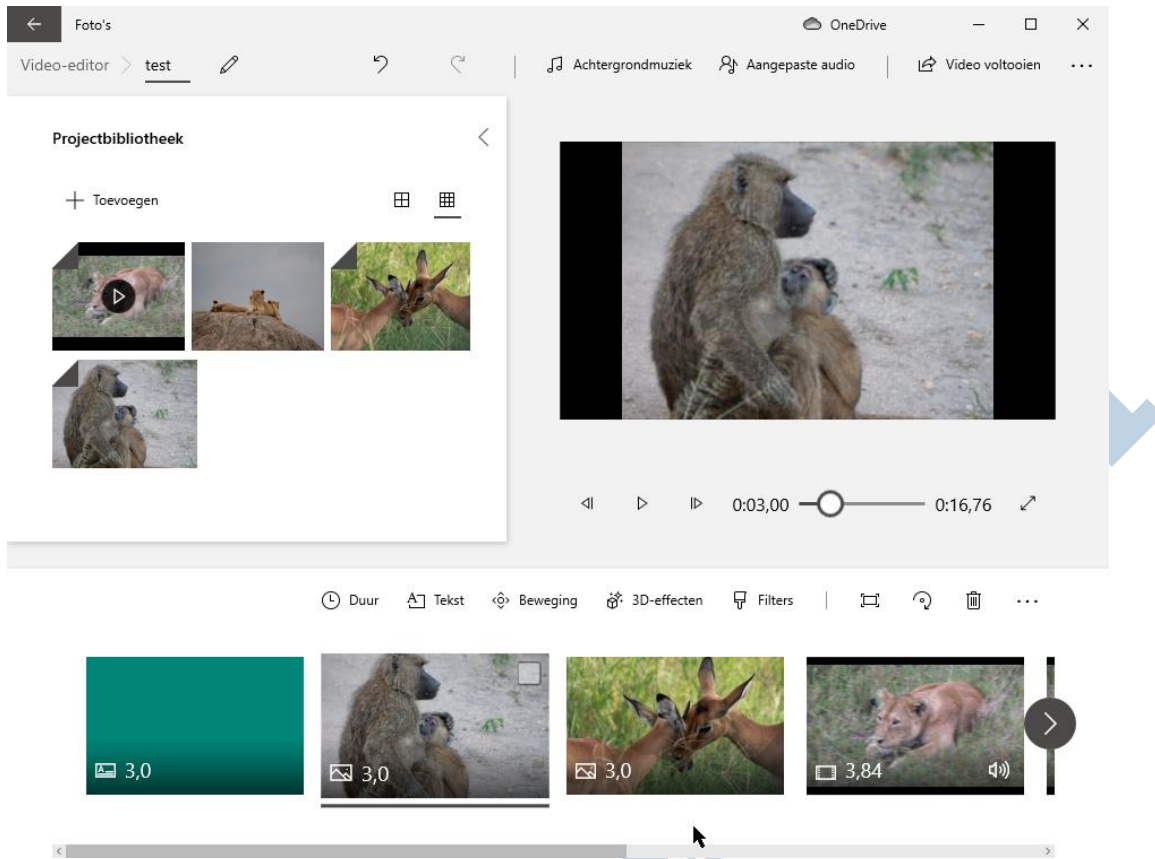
Foto's

OneDrive

Video-editor > test

Achtergrondmuziek

Aangepaste audio

Video voltooien

...

Projectbibliotheek

+ Toevoegen

0:03,00

0:16,76

Duur

Tekst

Beweging

3D-effecten

Filters

...

3,0

3,0

3,0

3,84